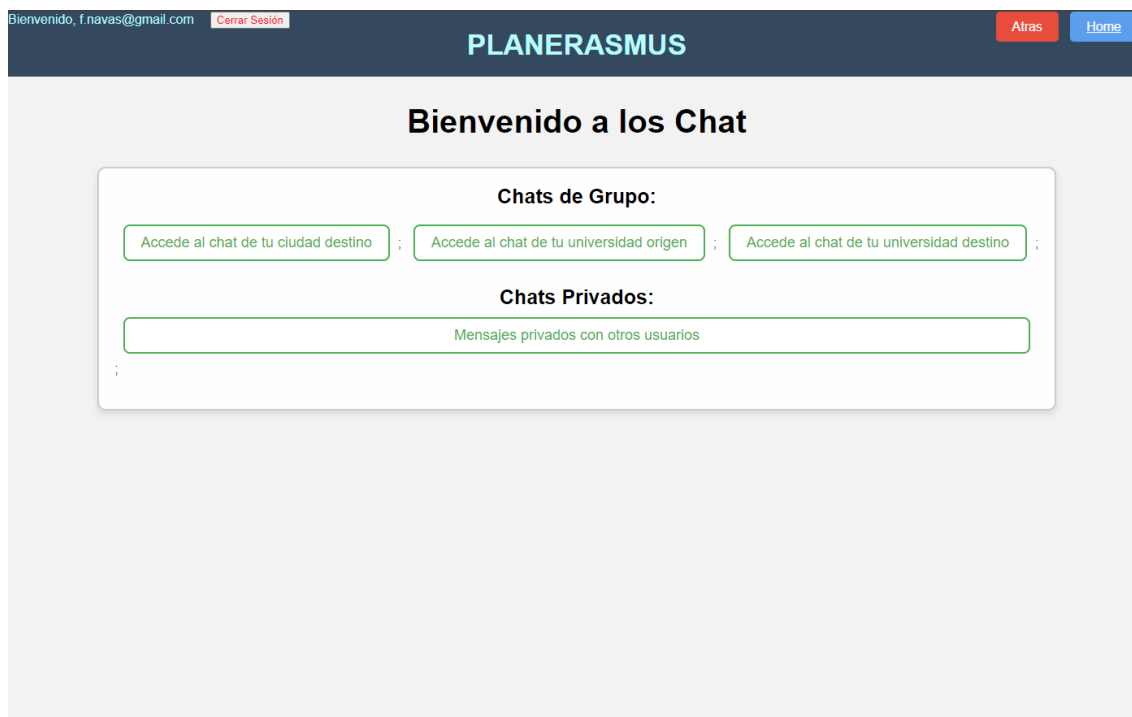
Bienvenido, f.navas@gmail.com Cerrar Sesión

PLANERASMUS

Atras Home

Bienvenido a los Chat

Chats de Grupo:

Accede al chat de tu ciudad destino ; Accede al chat de tu universidad origen ; Accede al chat de tu universidad destino ;

Chats Privados:

Mensajes privados con otros usuarios

;